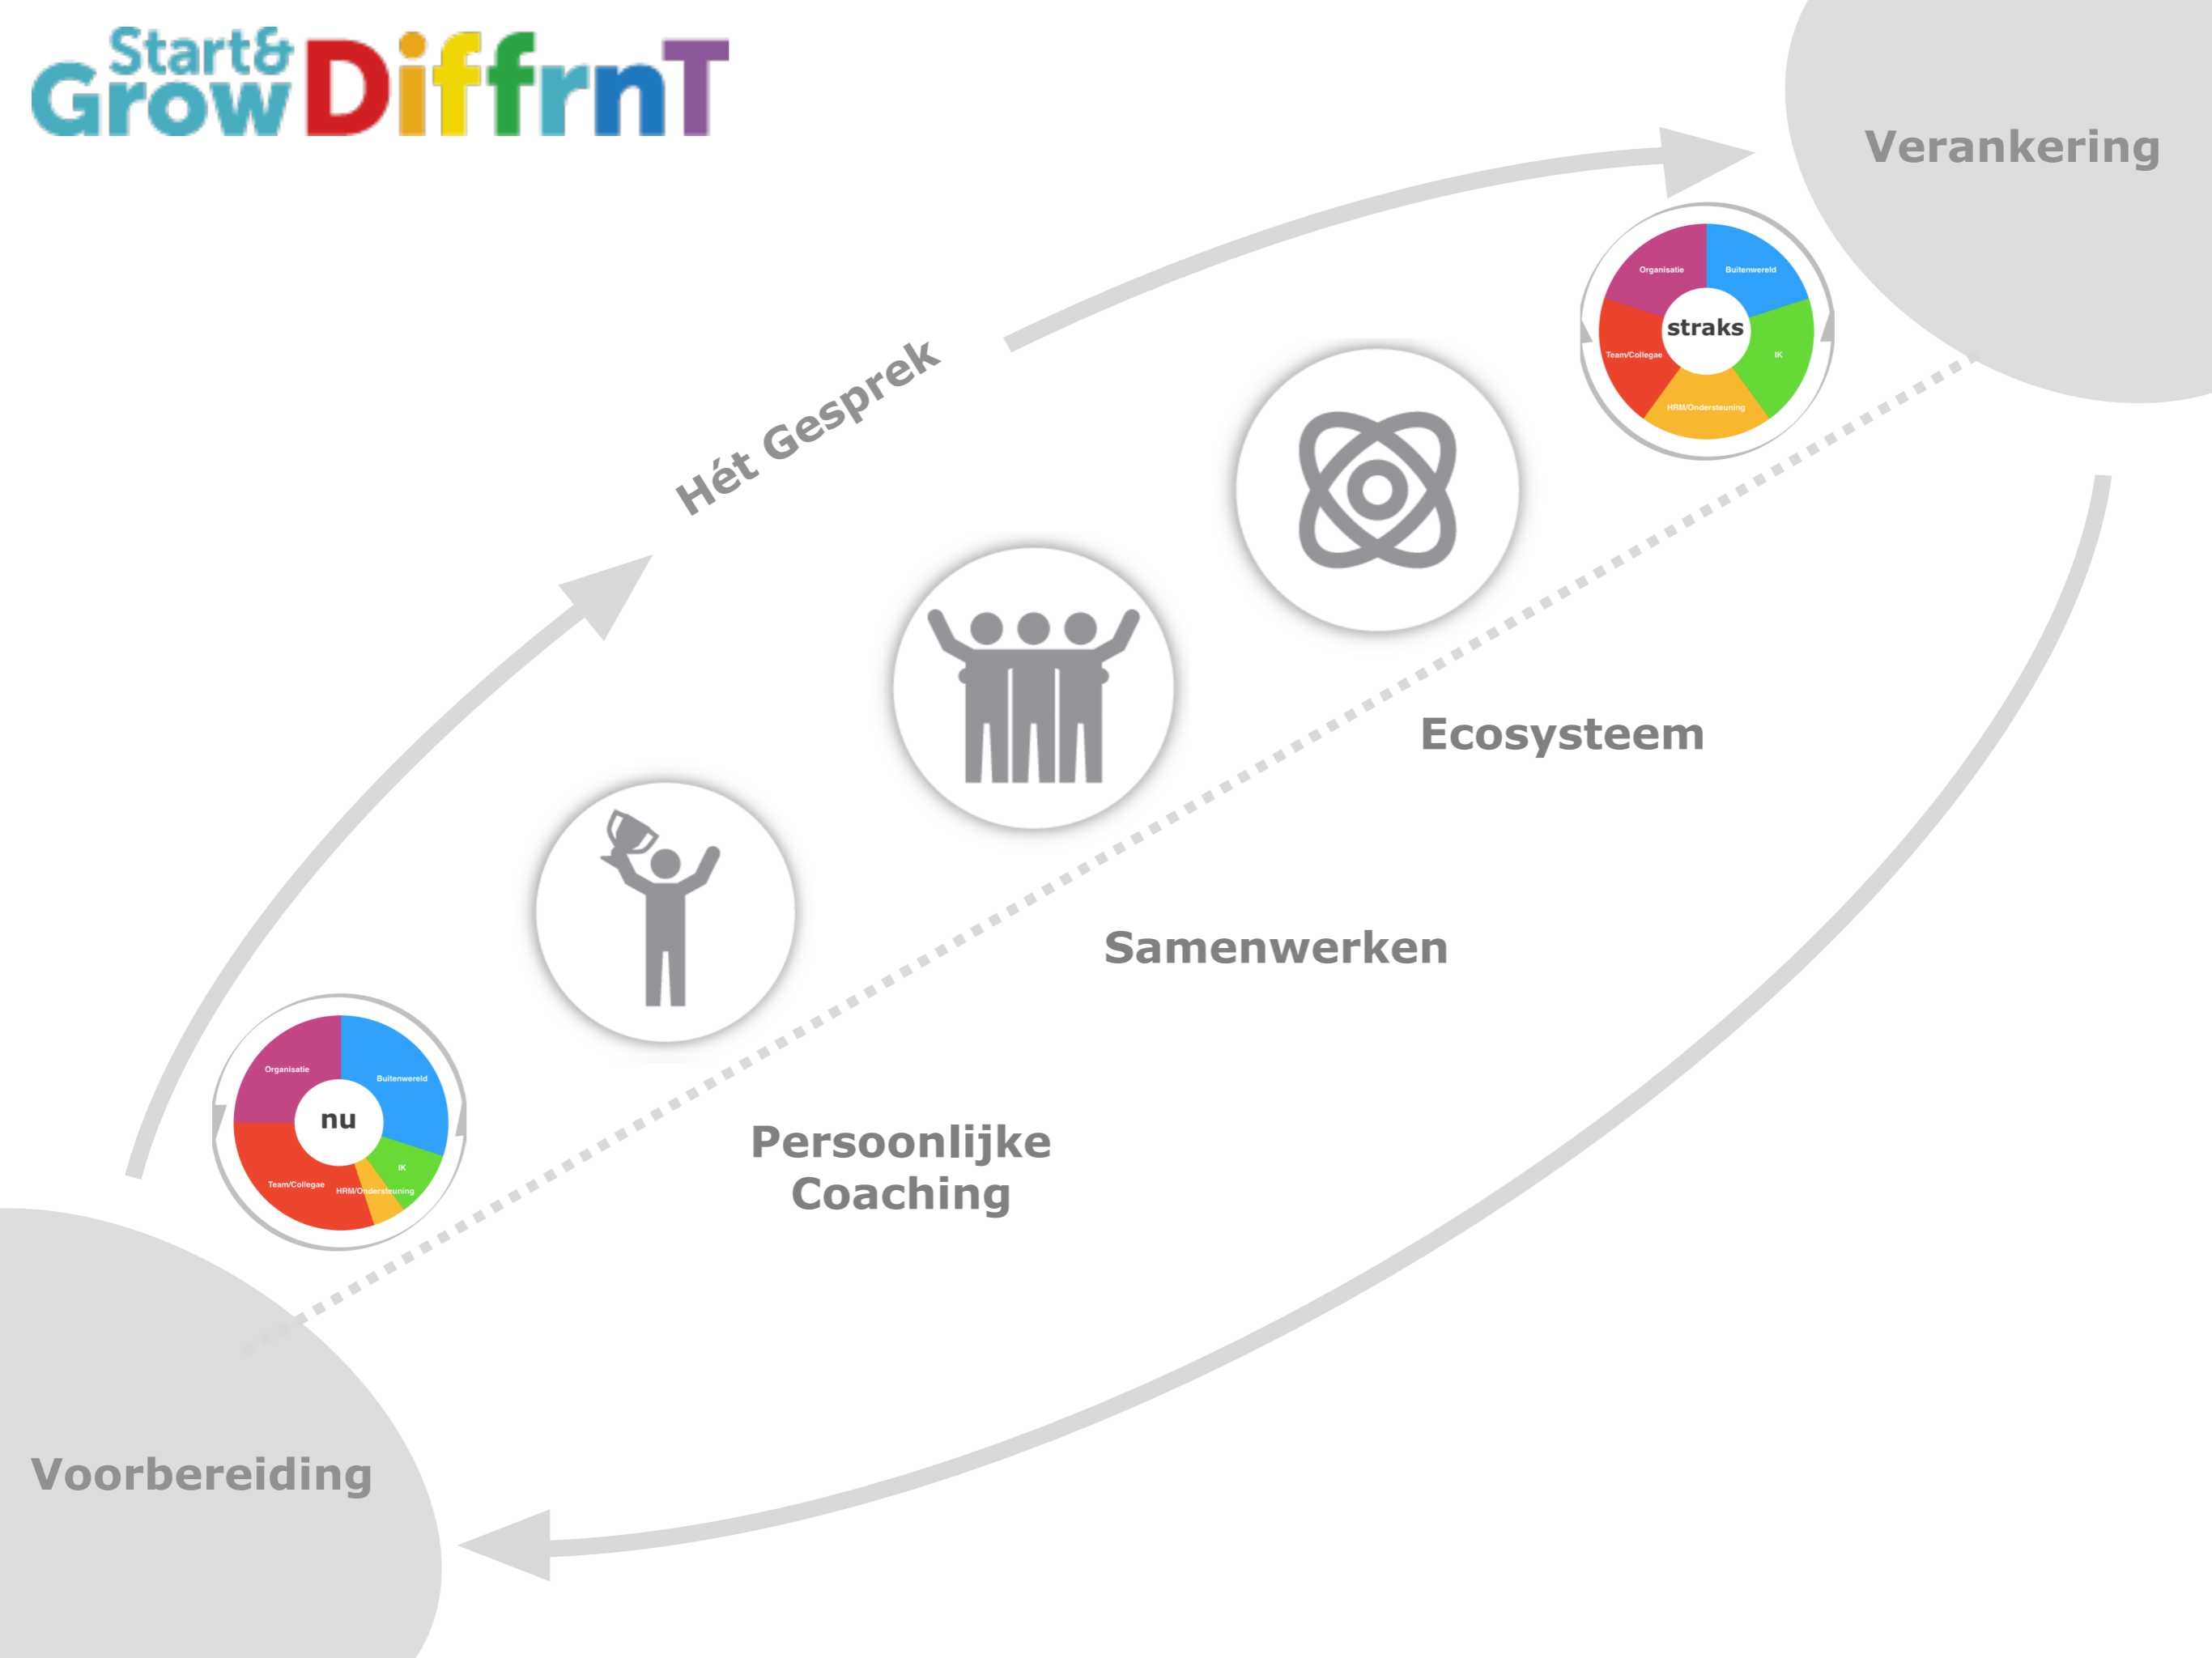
Start& Grow DiffrnT

Verankering

Hét Gesprek

Organisatie
Buitenwereld
straks
Team/Collegae
IK
HRM/Ondersteuning

Ecosysteem

Samenwerken

Organisatie
Buitenwereld
nu
IK
Team/Collegae
HRM/Ondersteuning

Persoonlijke Coaching

Voorbereiding